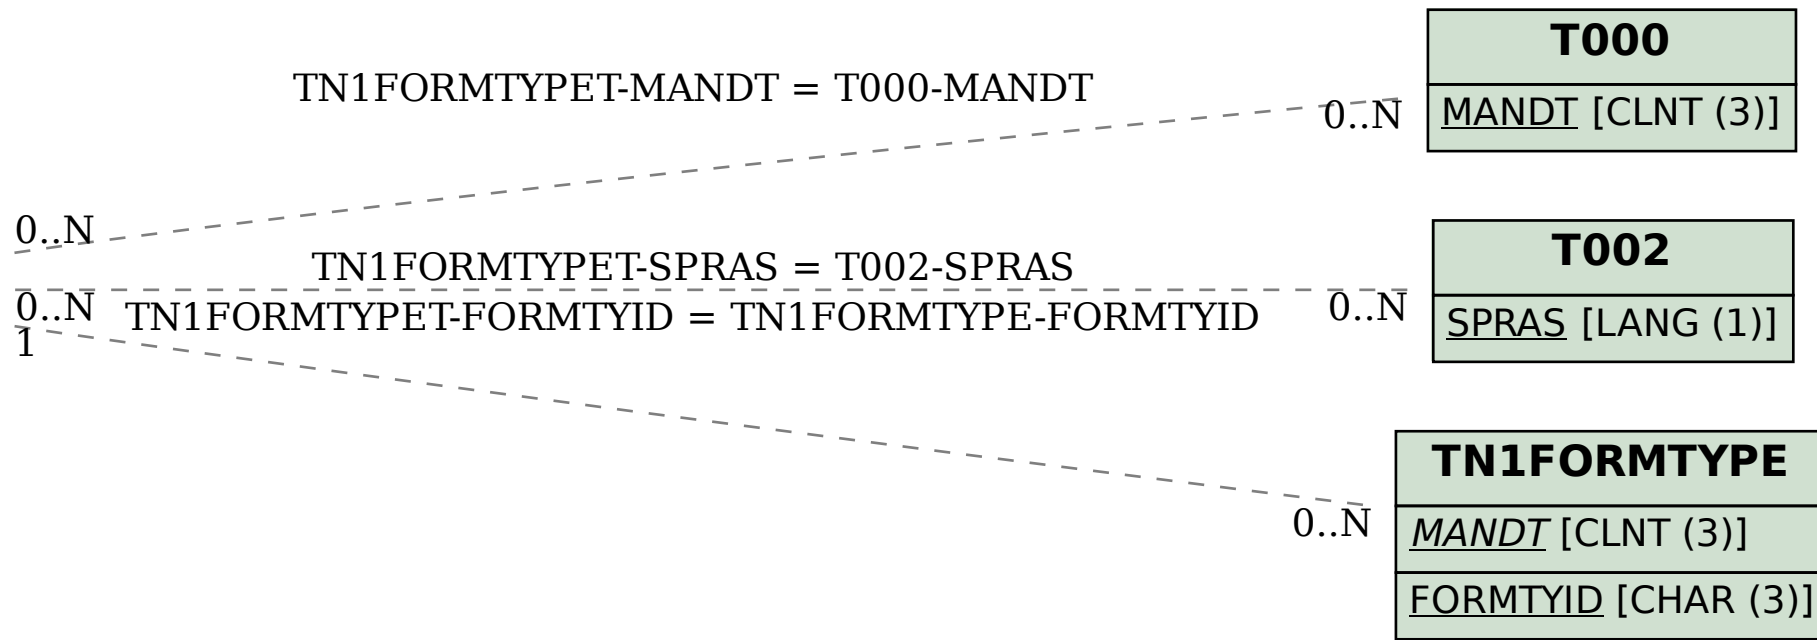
TN1FORMTYPET-MANDT = T000-MANDT

0..N

T000

MANDT [CLNT (3)]

0..N

TN1FORMTYPET-SPRAS = T002-SPRAS

0..N

TN1FORMTYPET-FORMTYID = TN1FORMTYPE-FORMTYID

1

0..N

T002

SPRAS [LANG (1)]

0..N

TN1FORMTYPE

MANDT [CLNT (3)]

FORMTYID [CHAR (3)]